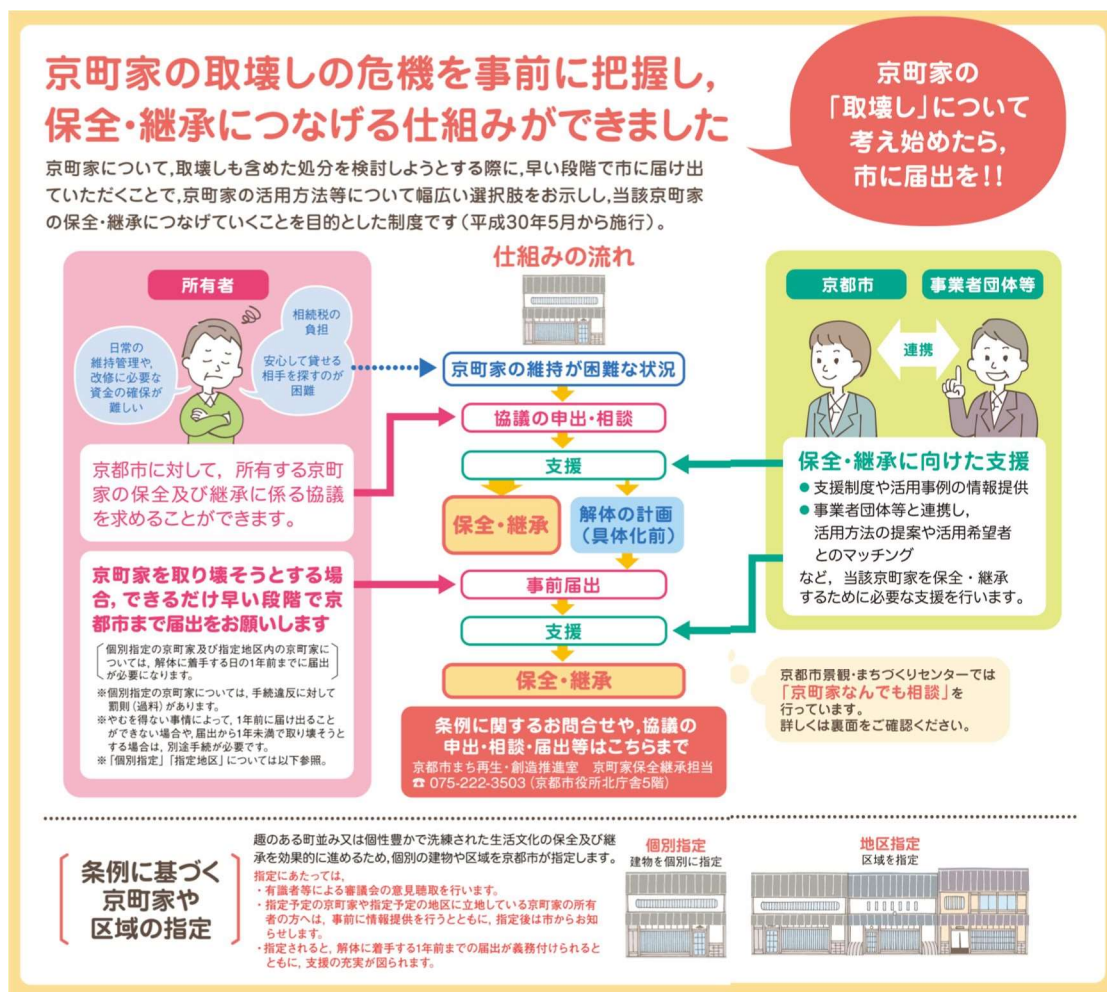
京町家の取壊しの危機を事前に把握し，保全・継承につなげる仕組みができました

京町家の「取壊し」について考え始めたら，市に届出を!!

京町家について，取壊しも含めた処分を検討しようとする際に，早い段階で市に届け出ていただくことで，京町家の活用方法等について幅広い選択肢をお示しし，当該京町家の保全・継承につなげていくことを目的とした制度です（平成30年5月から施行）。

所有者

日常の維持管理や，改修に必要な資金の確保が難しい

相続税の負担

安心して貸せる相手を探すのが困難

京都市に対して，所有する京町家の保全及び継承に係る協議を求めることができます。

京町家を取り壊そうとする場合，できるだけ早い段階で京都市まで届出をお願いします

個別指定の京町家及び指定地区内の京町家については，解体に着手する日の1年前までに届出が必要になります。

※個別指定の京町家については，手続違反に対して過料（過料）があります。
※やむを得ない事情によって，1年前に届け出ることができない場合や，届出から1年未満で取り壊そうとする場合は，別途手続が必要です。
※「個別指定」「指定地区」については以下参照。

仕組みの流れ

京町家の維持が困難な状況

協議の申出・相談

支援

保全・継承

解体の計画（具体化前）

事前届出

支援

保全・継承

条例に関するお問合せや，協議の申出・相談・届出等はこちらまで
京都市まち再生・創造推進室　京町家保全継承担当
☎ 075-222-3503（京都市役所北庁舎5階）

京都市

事業者団体等

連携

保全・継承に向けた支援
● 支援制度や活用事例の情報提供
● 事業者団体等と連携し，活用方法の提案や活用希望者とのマッチング
など，当該京町家を保全・継承するために必要な支援を行います。

京都市景観・まちづくりセンターでは「京町家なんでも相談」を行っています。
詳しくは裏面をご確認ください。

条例に基づく京町家や区域の指定

趣のある町並み又は個性豊かで洗練された生活文化の保全及び継承を効果的に進めるため，個別の建物や区域を京都市が指定します。

指定にあたっては，
・有識者等による審議会の意見聴取を行います。
・指定予定の京町家や指定予定の地区に立地している京町家の所有者の方へは，事前に情報提供を行うとともに，指定後は市からお知らせします。
・指定されると，解体に着手する1年前までの届出が義務付けられるとともに，支援の充実が図られます。

個別指定
建物を個別に指定

地区指定
区域を指定